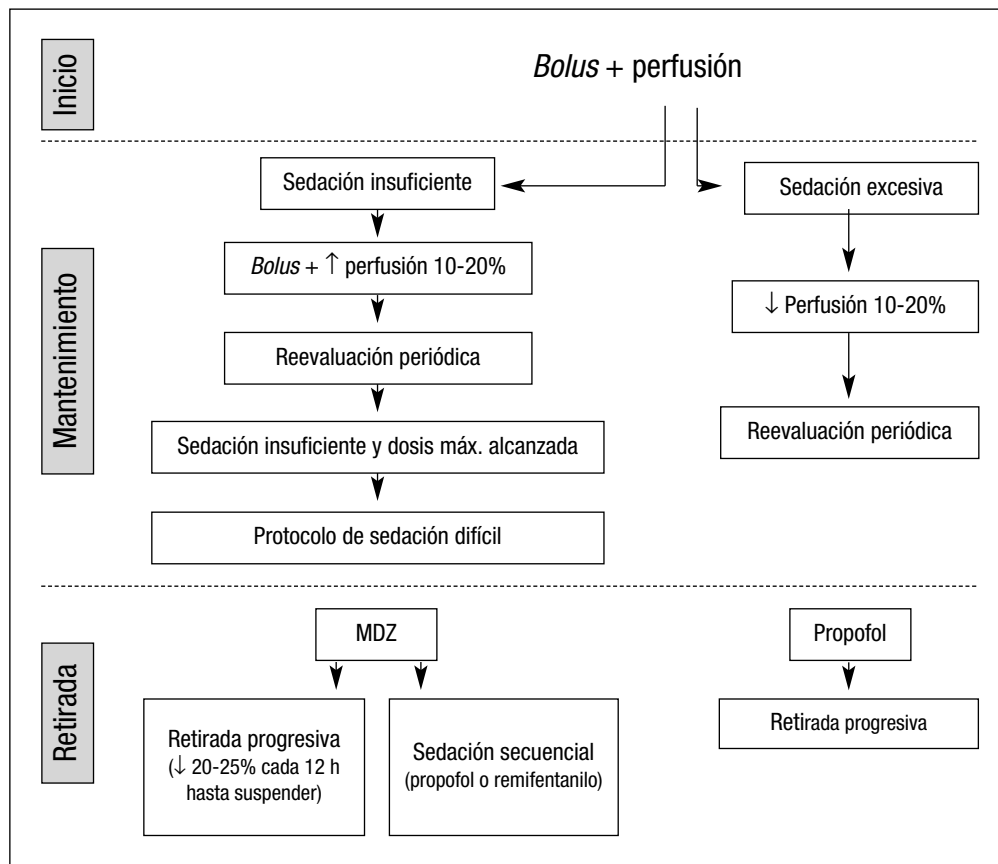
Inicio

*Bolus* + perfusión

Sedación insuficiente

Sedación excesiva

Mantenimiento

*Bolus* + $\uparrow$ perfusión 10-20%

$\downarrow$ Perfusión 10-20%

Reevaluación periódica

Sedación insuficiente y dosis máx. alcanzada

Reevaluación periódica

Protocolo de sedación difícil

Retirada

MDZ

Propofol

Retirada progresiva ($\downarrow$ 20-25% cada 12 h hasta suspender)

Sedación secuencial (propofol o remifentanilo)

Retirada progresiva